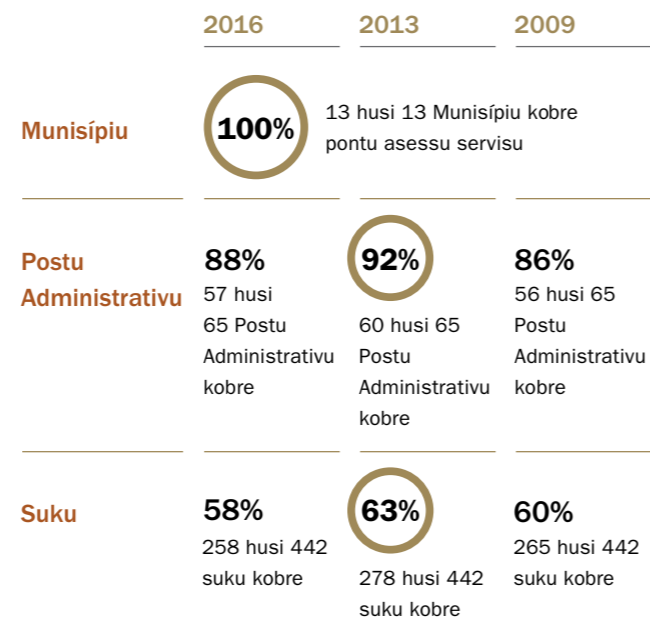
| | 2016 | 2013 | 2009 |
|---|---|---|---|
| Munisípiu | 100% 13 husi 13 Munisípiu kobre pontu asessu servisu | | |
| Postu Administrativu | 88% 57 husi 65 Postu Administrativu kobre | 92% 60 husi 65 Postu Administrativu kobre | 86% 56 husi 65 Postu Administrativu kobre |
| Suku | 58% 258 husi 442 suku kobre | 63% 278 husi 442 suku kobre | 60% 265 husi 442 suku kobre |